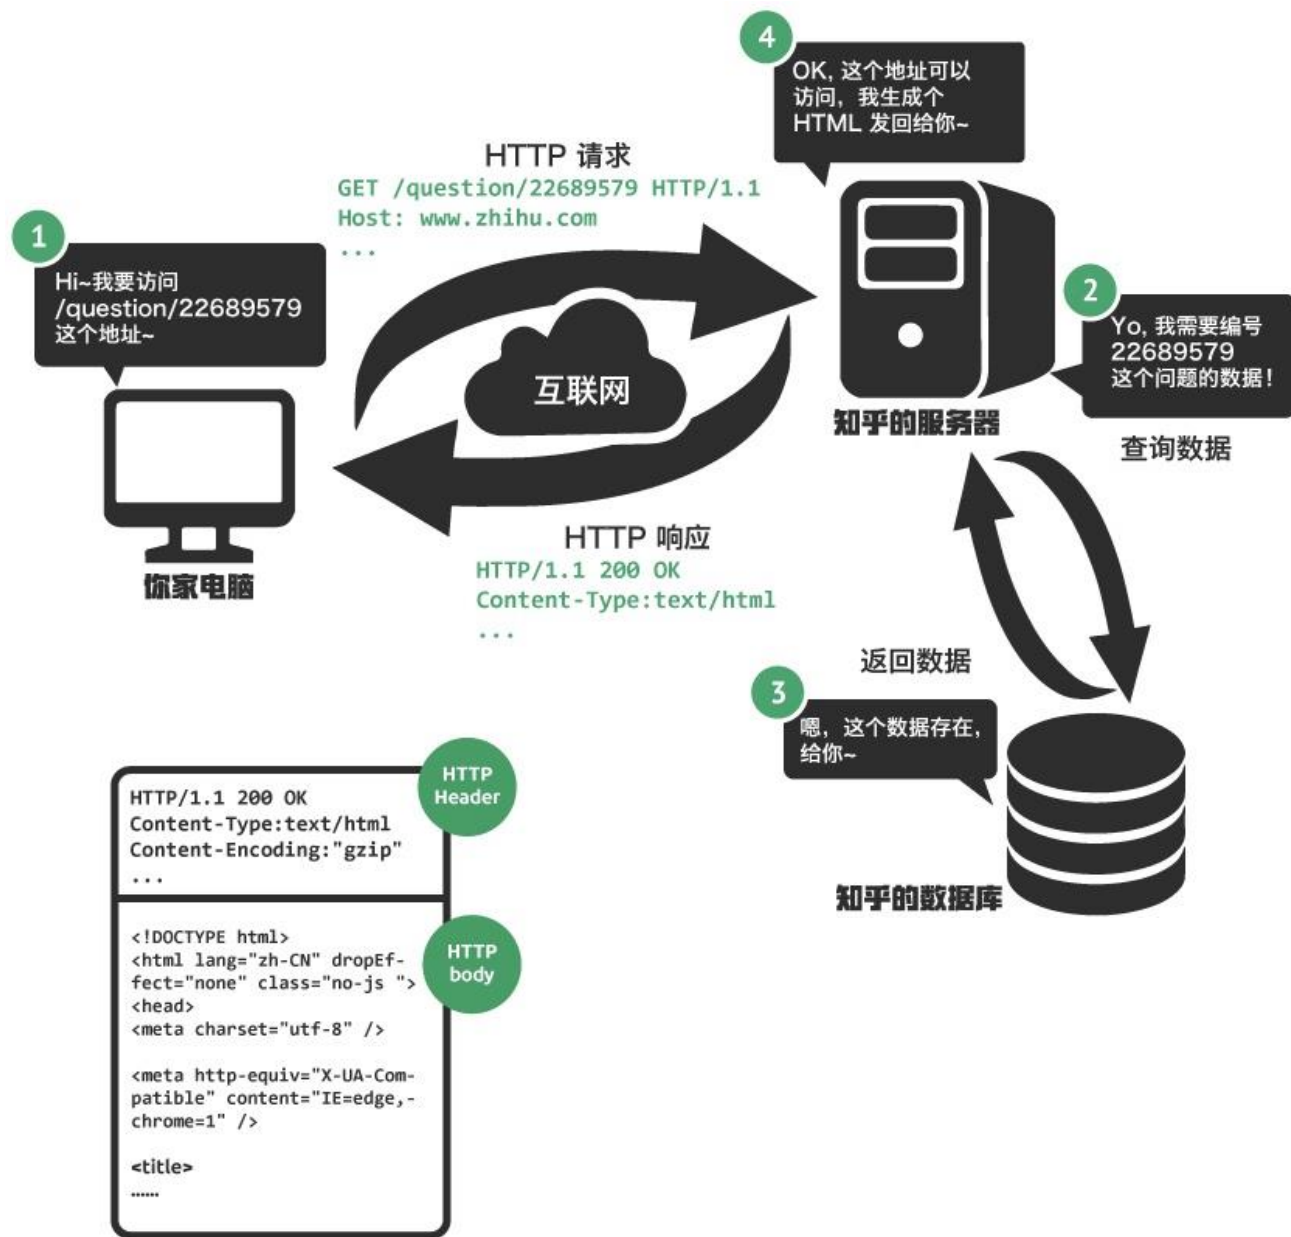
4

OK, 这个地址可以访问，我生成个HTML 发回给你~

HTTP 请求
GET /question/22689579 HTTP/1.1
Host: www.zhihu.com
...

1

Hi~我要访问 /question/22689579 这个地址~

互联网

2

Yo, 我需要编号 22689579 这个问题的数据！

知乎的服务器

查询数据

你家电脑

HTTP 响应
HTTP/1.1 200 OK
Content-Type:text/html
...

返回数据

3

嗯，这个数据存在，给你~

知乎的数据库

HTTP Header

HTTP/1.1 200 OK
Content-Type:text/html
Content-Encoding:"gzip"
...

HTTP body

<!DOCTYPE html>
<html lang="zh-CN" dropEffect="none" class="no-js ">
<head>
<meta charset="utf-8" />

<meta http-equiv="X-UA-Compatible" content="IE=edge,chrome=1" />

<title>
......